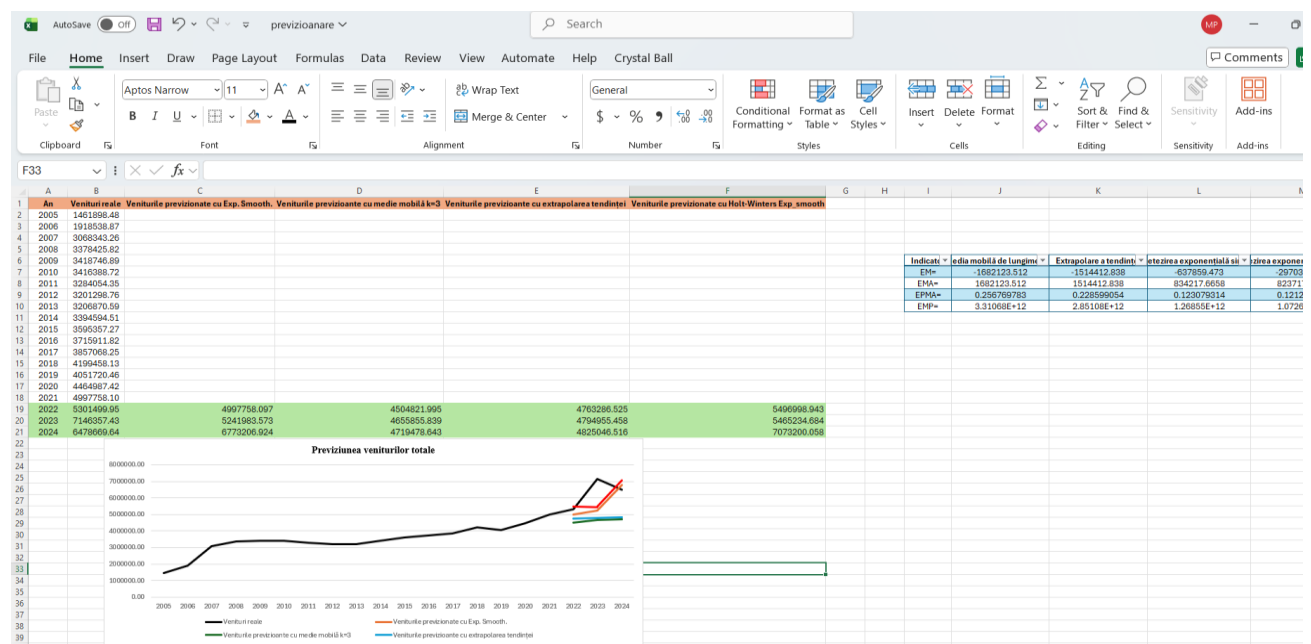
AutoSave Off previzionare Search MP

File Home Insert Draw Page Layout Formulas Data Review View Automate Help Crystal Ball Comments

Paste Clipboard Aptos Narrow 11 A A B I U A Font Wrap Text Merge & Center Alignment General $ % 9 Number Conditional Formatting Format as Table Cell Styles Styles Insert Delete Format Cells Σ Sort & Filter Find & Select Editing Sensitivity Sensitivity Add-ins Add-ins

F33 fx

| | A | B | C | D | E | F |
|---|---|---|---|---|---|---|
| 1 | An | Venituri reale | Veniturile previzionate cu Exp.Smooth. | Veniturile previzionate cu medie mobilă k=3 | Veniturile previzionate cu extrapolarea tendinței | Veniturile previzionate cu Holt-Winters Exp_smooth |
| 2 | 2005 | 1461898.48 | | | | |
| 3 | 2006 | 1918538.87 | | | | |
| 4 | 2007 | 3068343.26 | | | | |
| 5 | 2008 | 3378425.82 | | | | |
| 6 | 2009 | 3418746.89 | | | | |
| 7 | 2010 | 3416388.72 | | | | |
| 8 | 2011 | 3284054.35 | | | | |
| 9 | 2012 | 3201298.76 | | | | |
| 10 | 2013 | 3206870.59 | | | | |
| 11 | 2014 | 3394594.51 | | | | |
| 12 | 2015 | 3595357.27 | | | | |
| 13 | 2016 | 3715911.82 | | | | |
| 14 | 2017 | 3857068.25 | | | | |
| 15 | 2018 | 4199458.13 | | | | |
| 16 | 2019 | 4051720.46 | | | | |
| 17 | 2020 | 4464987.42 | | | | |
| 18 | 2021 | 4997758.10 | | | | |
| 19 | 2022 | 5301499.95 | 4997758.097 | 4504821.995 | 4763286.525 | 5496998.943 |
| 20 | 2023 | 7146357.43 | 5241983.573 | 4655855.839 | 4794955.458 | 5465234.684 |
| 21 | 2024 | 6478669.64 | 6773206.924 | 4719478.643 | 4825046.516 | 7073200.058 |

| Indicat | edia mobilă de lungim | Extrapolare a tendinț | etezirea exponențială si | zirea expone |
|---|---|---|---|---|
| EM= | -1682123.512 | -1514412.838 | -637859.473 | -29703 |
| EMA= | 1682123.512 | 1514412.838 | 834217.6658 | 82371 |
| EPMA= | 0.256769783 | 0.228599314 | 0.123079314 | 0.1212 |
| EMP= | 3.31068E+12 | 2.85108E+12 | 1.26855E+12 | 1.0726 |

Previziunea veniturilor totale

8000000.00
7000000.00
6000000.00
5000000.00
4000000.00
3000000.00
2000000.00
1000000.00
0.00

2005 2006 2007 2008 2009 2010 2011 2012 2013 2014 2015 2016 2017 2018 2019 2020 2021 2022 2023 2024

Venituri reale
Veniturile previzionate cu Exp. Smooth.
Veniturile previzionate cu medie mobilă k=3
Veniturile previzionate cu extrapolarea tendinței